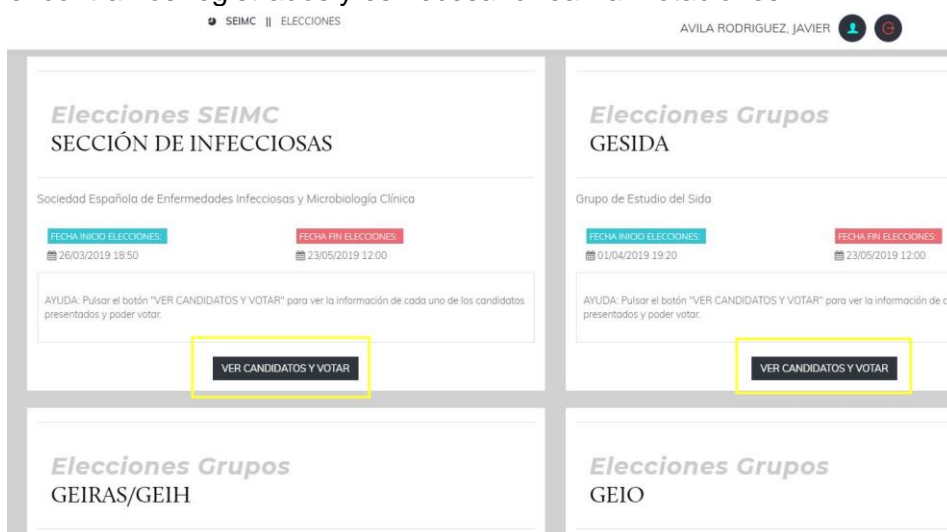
SEIMC || ELECCIONES

AVILA RODRIGUEZ, JAVIER

Elecciones SEIMC
SECCIÓN DE INFECCIOSAS

Sociedad Española de Enfermedades Infecciosas y Microbiología Clínica

FECHA INICIO ELECCIONES:
26/03/2019 18:50

FECHA FIN ELECCIONES:
23/05/2019 12:00

AYUDA: Pulsar el botón "VER CANDIDATOS Y VOTAR" para ver la información de cada uno de los candidatos presentados y poder votar.

VER CANDIDATOS Y VOTAR

Elecciones Grupos
GESIDA

Grupo de Estudio del Sida

FECHA INICIO ELECCIONES:
01/04/2019 19:20

FECHA FIN ELECCIONES:
23/05/2019 12:00

AYUDA: Pulsar el botón "VER CANDIDATOS Y VOTAR" para ver la información de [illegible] presentados y poder votar.

VER CANDIDATOS Y VOTAR

Elecciones Grupos
GEIRAS/GEIH

Elecciones Grupos
GEIO